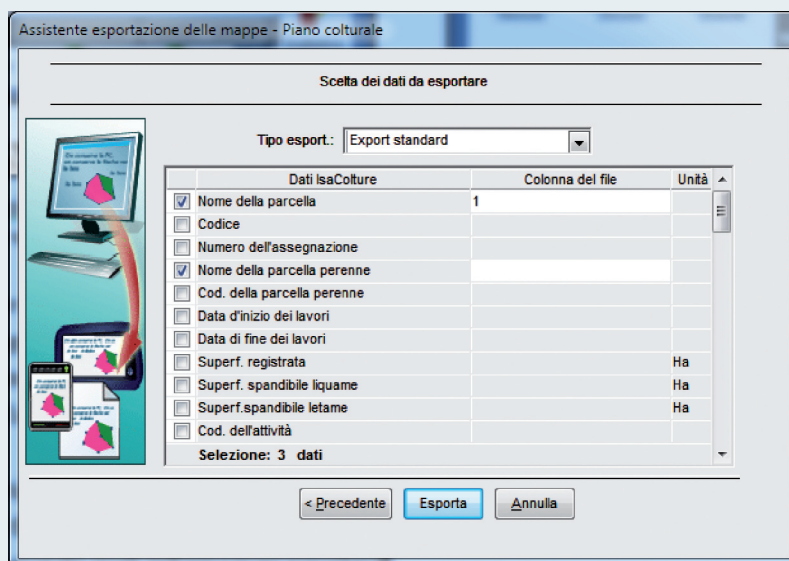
Assistente esportazione delle mappe - Piano colturale

Scelta dei dati da esportare

Tipo esport.: Export standard

| | Dati IsaColture | Colonna del file | Unità |
|---|---|---|---|
| ☑ | Nome della parcella | 1 | |
| ☐ | Codice | | |
| ☐ | Numero dell'assegnazione | | |
| ☑ | Nome della parcella perenne | | |
| ☐ | Cod. della parcella perenne | | |
| ☐ | Data d'inizio dei lavori | | |
| ☐ | Data di fine dei lavori | | |
| ☐ | Superf. registrata | | Ha |
| ☐ | Superf. spandibile liquame | | Ha |
| ☐ | Superf.spandibile letame | | Ha |
| ☐ | Cod. dell'attività | | |

Selezione: 3 dati

< Precedente | Esporta | Annulla